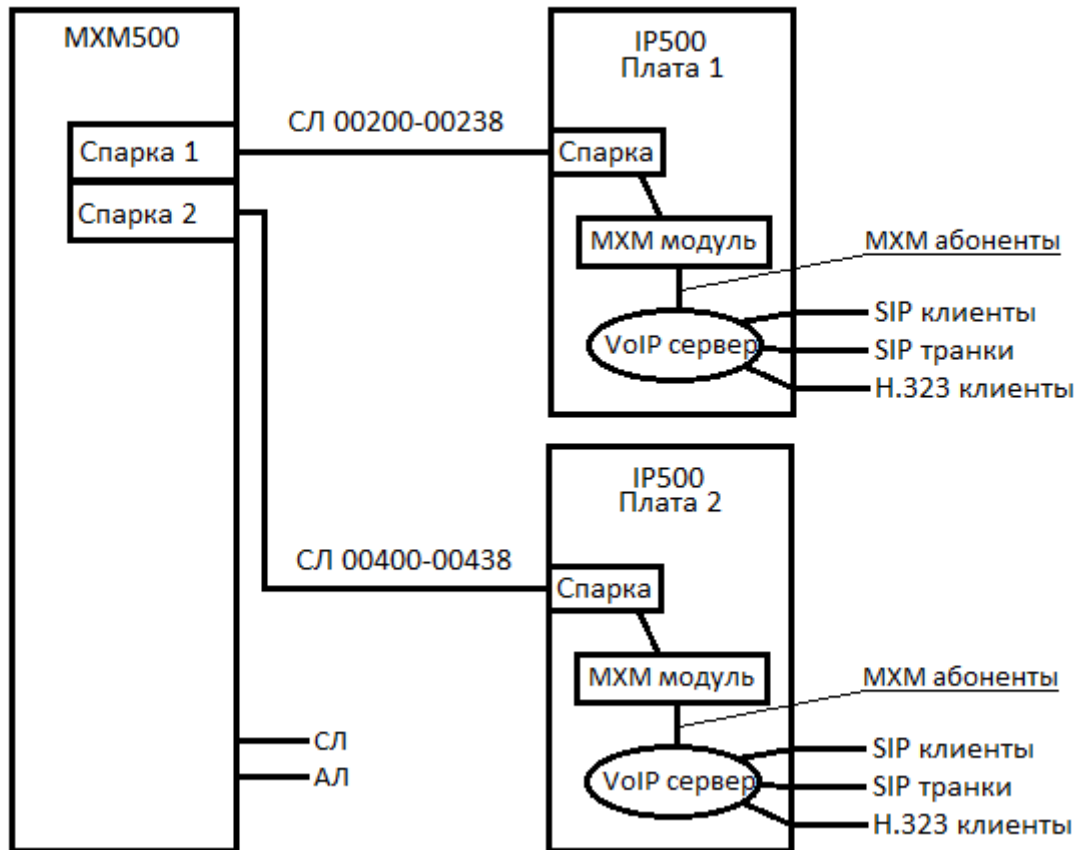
МХМ500

Спарка 1

Спарка 2

СЛ 00200-00238

IP500
Плата 1

Спарка

МХМ модуль

МХМ абоненты

VoIP сервер

SIP клиенты

SIP транки

H.323 клиенты

СЛ 00400-00438

IP500
Плата 2

Спарка

МХМ модуль

МХМ абоненты

VoIP сервер

SIP клиенты

SIP транки

H.323 клиенты

СЛ

АЛ